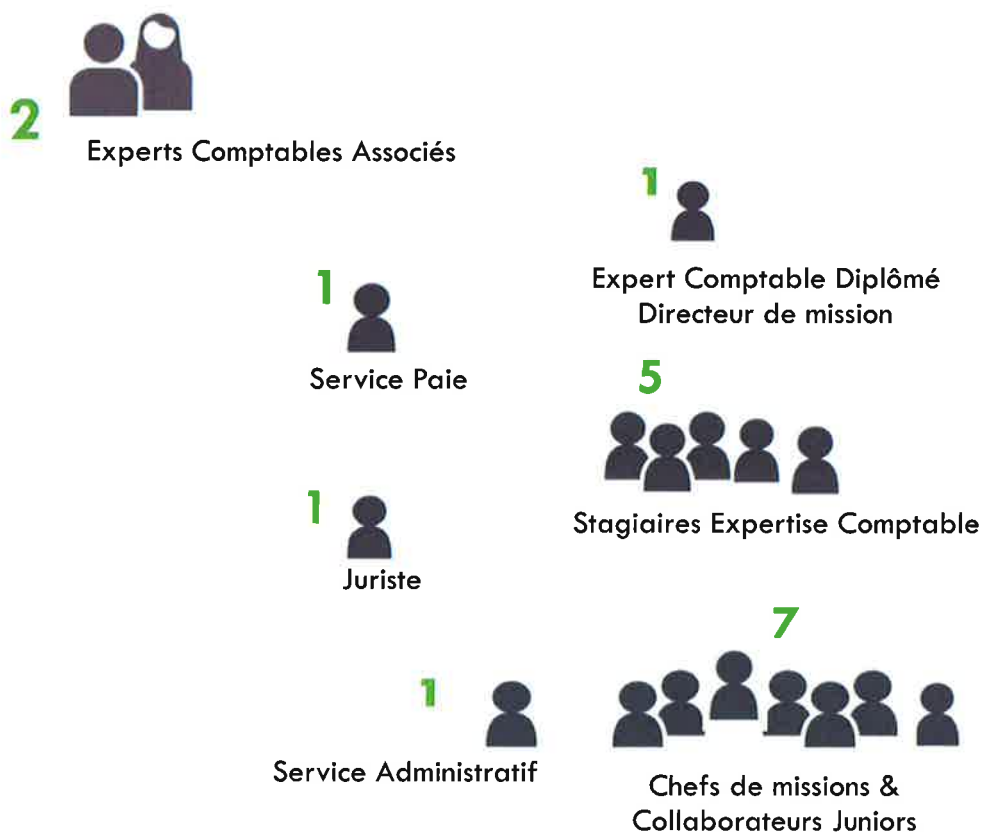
2

Experts Comptables Associés

1

Expert Comptable Diplômé
Directeur de mission

1

Service Paie

5

Stagiaires Expertise Comptable

1

Juriste

7

1

Service Administratif

Chefs de missions &
Collaborateurs Juniors